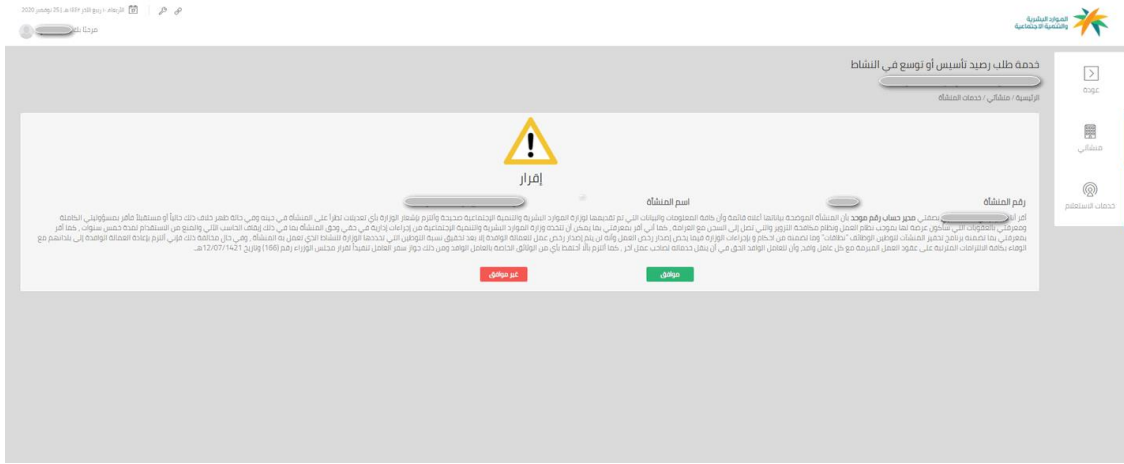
الموارد البشرية والتنمية الاجتماعية

الأربعاء ، ربيع الآخر 1442 هـ ،25 نوفمبر 2020

مرحبا بك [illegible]

خدمة طلب رصيد تأسيس أو توسع في النشاط

الرئيسية / منشآتي / خدمات المنشأة

عودة

منشآتي

خدمات الاستعلام

إقرار

رقم المنشأة

اسم المنشأة

أقر أنا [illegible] بصفتي مدير حساب رقم موحد بأن المنشأة الموضحة بياناتها أعلاه قائمة وأن كافة المعلومات والبيانات التي تم تقديمها لوزارة الموارد البشرية والتنمية الاجتماعية صحيحة وألتزم بإشعار الوزارة بأي تعديلات تطرأ على المنشأة في حينه وفي حالة ظهور خلاف ذلك حالياً أو مستقبلاً فأقر بمسؤوليتي الكاملة ومعرفتي بالعقوبات التي سأكون عرضة لها بموجب نظام العمل ونظام مكافحة التزوير والتي تصل إلى السجن مع الغرامة ، كما أنني أقر بمعرفتي بما يمكن أن تتخذه وزارة الموارد البشرية والتنمية الاجتماعية من إجراءات إدارية في حقي وحق المنشأة بما في ذلك إيقاف الحاسب الآلي والمنع من الاستقدام لمدة خمس سنوات ، كما أقر بمعرفتي بما تضمنه برنامج تحفيز المنشآت لتوظيف الوظائف "نطاقات" وما تضمنه من أحكام و بإجراءات الوزارة فيما يخص إصدار رخص العمل وأنه لن يتم إصدار رخص عمل للعمالة الوافدة إلا بعد تحقيق نسبة التوطين التي تحددها الوزارة للنشاط الذي تعمل به المنشأة ، وفي حال مخالفة ذلك فإني ألتزم بإعادة العمالة الوافدة إلى بلدانهم مع الوفاء بكافة الالتزامات المترتبة على عقود العمل المبرمة مع كل عامل وافد، وأن للعامل الوافد الحق في أن ينقل خدماته لصاحب عمل آخر ، كما ألتزم بألا أحتفظ بأي من الوثائق الخاصة بالعامل الوافد ومن ذلك جواز سفر العامل تنفيذاً لقرار مجلس الوزراء رقم (166) وتاريخ 12/07/1421هـ.

موافق

غير موافق